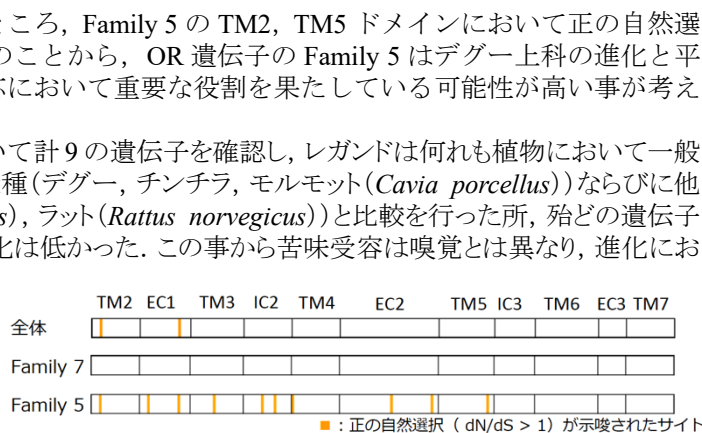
ころ，Family 5 の TM2，TM5 ドメインにおいて正の自然選
のことから，OR 遺伝子の Family 5 はデグー上科の進化と平
において重要な役割を果たしている可能性が高い事が考え

いて計 9 の遺伝子を確認し，レガンドは何れも植物において一般
種（デグー，チンチラ，モルモット（*Cavia porcellus*））ならびに他
s），ラット（*Rattus norvegicus*））と比較を行った所，殆どの遺伝子
化は低かった．この事から苦味受容は嗅覚とは異なり，進化にお

| | TM2 | EC1 | TM3 | IC2 | TM4 | EC2 | TM5 | IC3 | TM6 | EC3 | TM7 |
|---|---|---|---|---|---|---|---|---|---|---|---|
| 全体 | | | | | | | | | | | |
| Family 7 | | | | | | | | | | | |
| Family 5 | | | | | | | | | | | |

■：正の自然選択（ dN/dS > 1）が示唆されたサイト